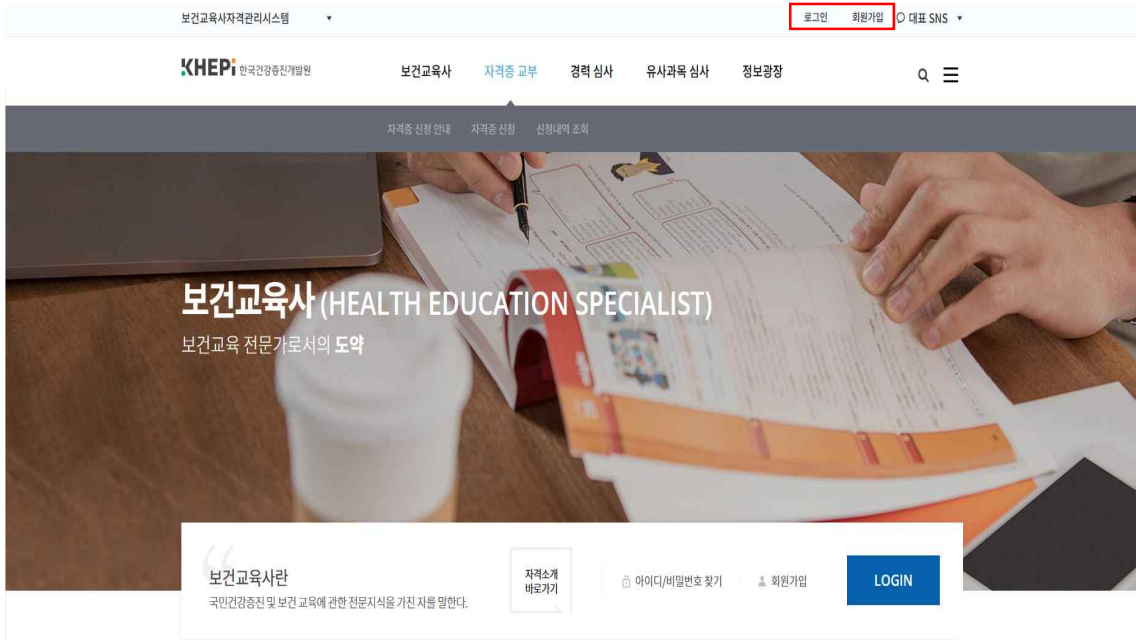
보건교육사자격관리시스템 ▾

로그인 회원가입 대표 SNS ▾

KHEPi 한국건강증진개발원

보건교육사 자격증 교부 경력 심사 유사과목 심사 정보광장

자격증 신청 안내 자격증 신청 신청내역 조회

보건교육사 (HEALTH EDUCATION SPECIALIST)

보건교육 전문가로서의 도약

보건교육사란

국민건강증진 및 보건 교육에 관한 전문지식을 가진 자를 말한다.

자격소개 바로가기

아이디/비밀번호 찾기

회원가입

LOGIN